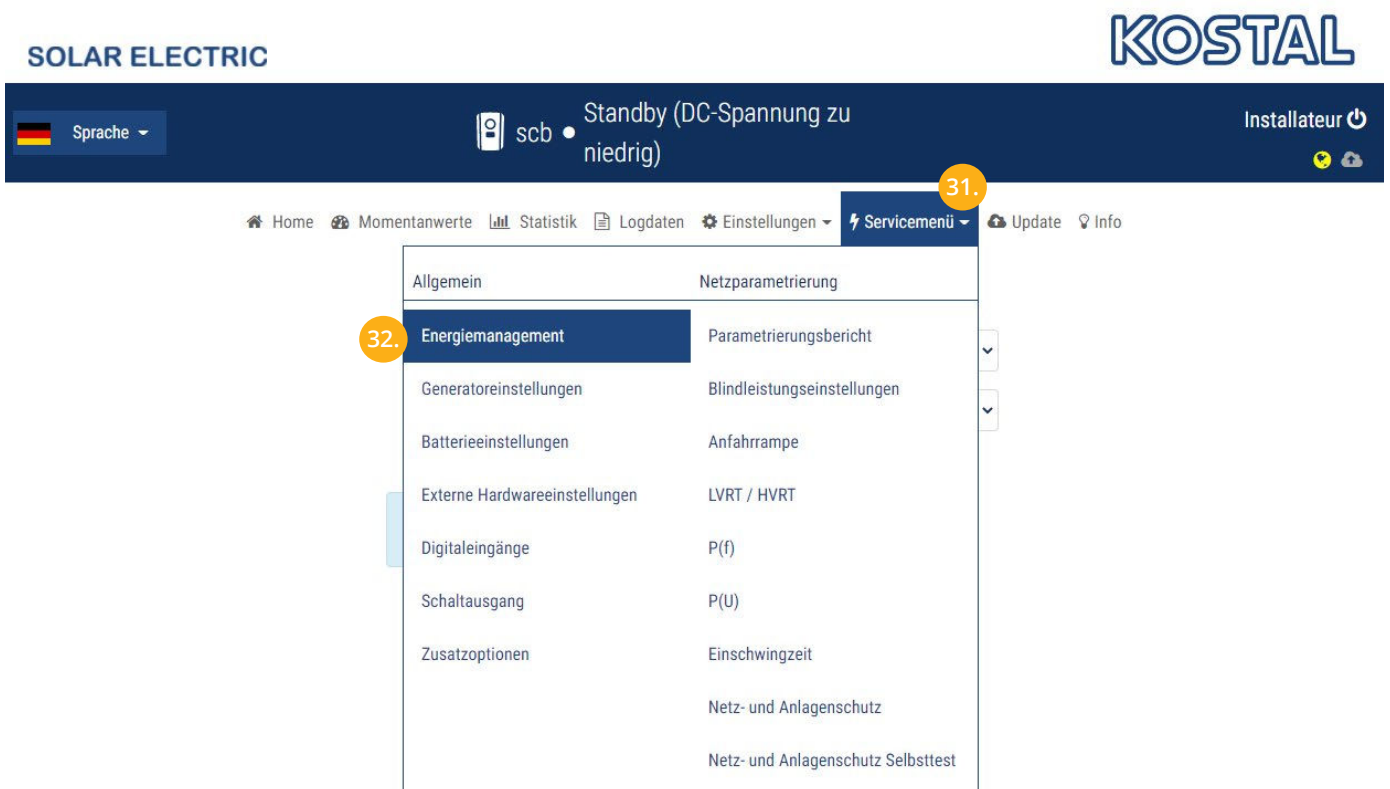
SOLAR ELECTRIC

KOSTAL

Sprache

scb • Standby (DC-Spannung zu niedrig)

Installateur

31.

Home Momentanwerte Statistik Logdaten Einstellungen Servicemenü Update Info

Allgemein

Netzparametrierung

32.

Energiemanagement

Parametrierungsbericht

Generatoreinstellungen

Blindleistungseinstellungen

Batterieeinstellungen

Anfahrrampe

Externe Hardwareeinstellungen

LVRT / HVRT

Digitaleingänge

P(f)

Schaltausgang

P(U)

Zusatzoptionen

Einschwingzeit

Netz- und Anlagenschutz

Netz- und Anlagenschutz Selbsttest